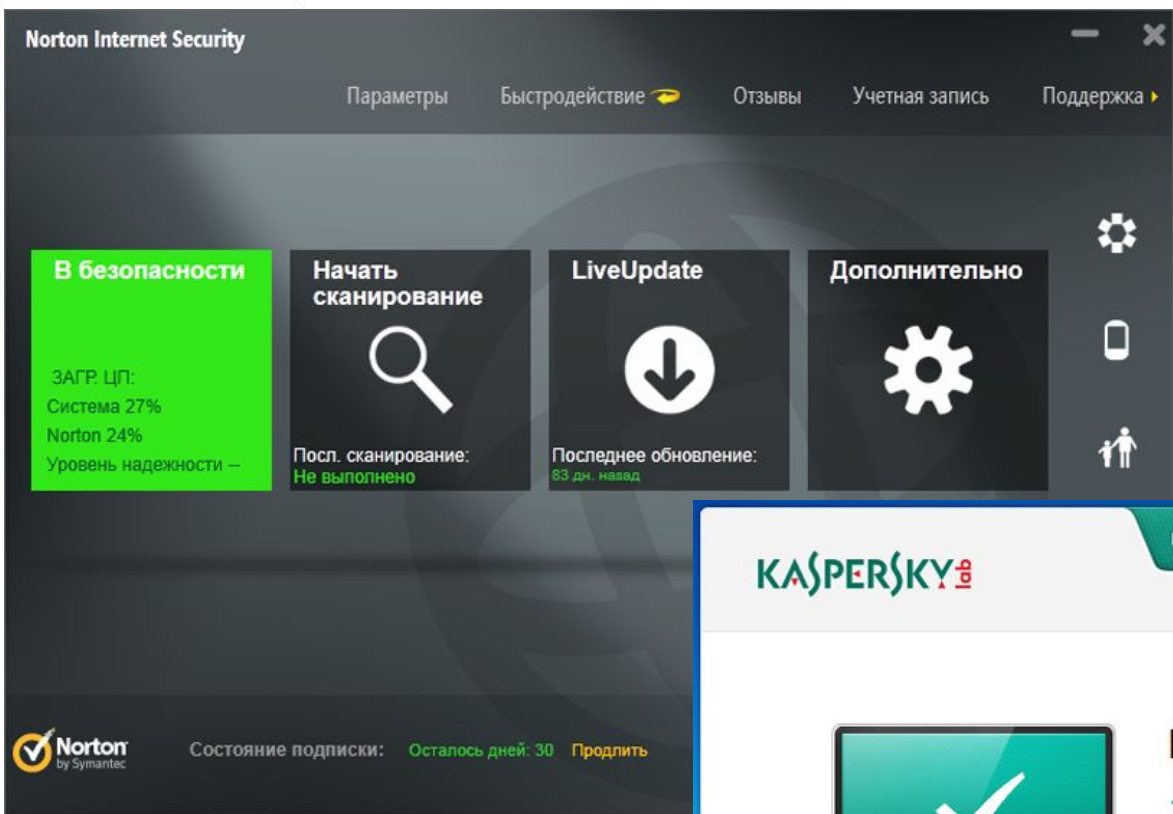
Norton Internet Security

Параметры Быстродействие Отзывы Учетная запись Поддержка

В безопасности

ЗАГР. ЦП:
Система 27%
Norton 24%
Уровень надежности --

Начать сканирование

Посл. сканирование:
Не выполнено

LiveUpdate

Последнее обновление:
83 дн. назад

Дополнительно

Norton by Symantec

Состояние подписки: Осталось дней: 30 Продлить

KASPERSKY lab